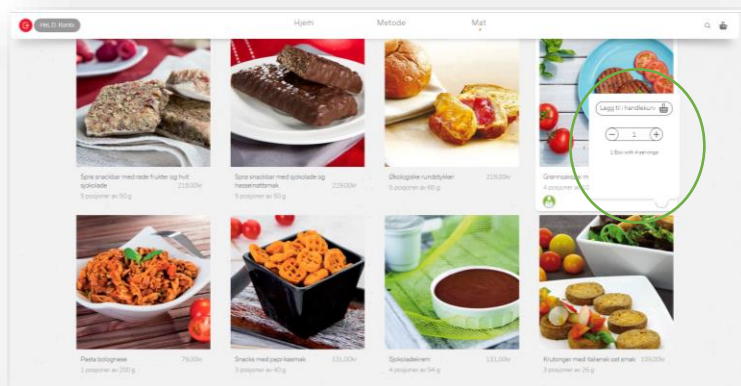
Hei, D. Konto

Hjem

Metode

Mat

Sprø snackbar med røde frukter og hvit sjokolade
219,00kr
5 porsjoner av 50 g

Sprø snackbar med sjokolade og hasselnøttsmak
219,00kr
5 porsjoner av 50 g

Økologiske rundstykker
219,00kr
5 porsjoner av 60 g

Grønnsaksb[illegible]
4 porsjoner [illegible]

Legg til i handlekurv

1

1 Eske with 4 porsjoner

Pasta bolognese
79,00kr
1 porsjoner av 200 g

Snacks med paprikasmak
131,00kr
3 porsjoner av 40 g

Sjokoladekrem
131,00kr
4 porsjoner av 94 g

Krutonger med italiensk ost smak
109,00kr
3 porsjoner av 25 g